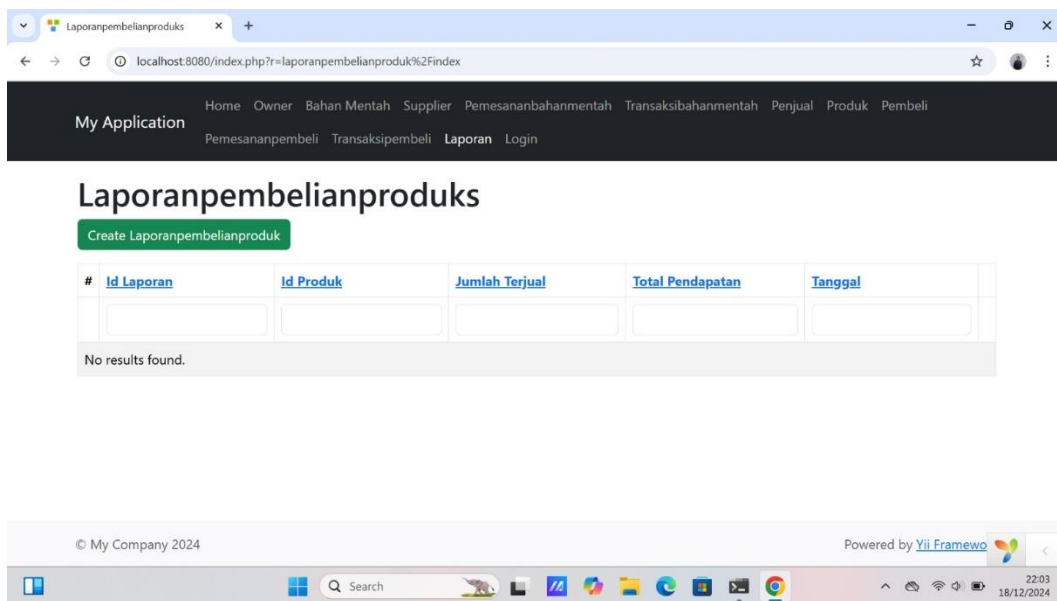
Laporanpembelianproduks

localhost:8080/index.php?r=laporanpembelianproduk%2Findex

My Application

Home Owner Bahan Mentah Supplier Pemesananbahanmentah Transaksibahanmentah Penjual Produk Pembeli Pemesananpembeli Transaksipembeli Laporan Login

Laporanpembelianproduks

Create Laporanpembelianproduk

| # | Id Laporan | Id Produk | Jumlah Terjual | Total Pendapatan | Tanggal | |
|---|---|---|---|---|---|---|
| | | | | | | |

No results found.

© My Company 2024

Powered by Yii Framewo

Search

22:03
18/12/2024